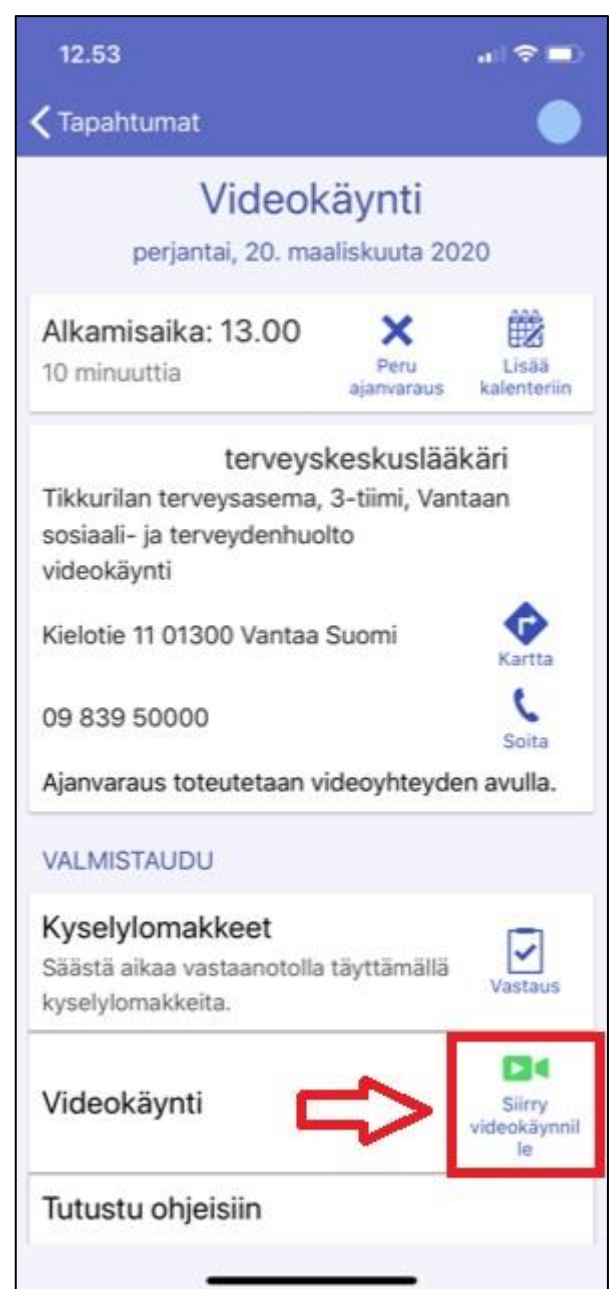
12.53

Tapahtumat

Videokäynti

perjantai, 20. maaliskuuta 2020

Alkamisaika: 13.00
10 minuuttia

Peru ajanvaraus

Lisää kalenteriin

terveyskeskuslääkäri
Tikkurilan terveysasema, 3-tiimi, Vantaan sosiaali- ja terveydenhuolto
videokäynti

Kielotie 11 01300 Vantaa Suomi

Kartta

09 839 50000

Soita

Ajanvaraus toteutetaan videoyhteyden avulla.

VALMISTAUDU

Kyselylomakkeet
Säästä aikaa vastaanotolla täyttämällä kyselylomakkeita.

Vastaus

Videokäynti

Siirry videokäynnille

Tutustu ohjeisiin